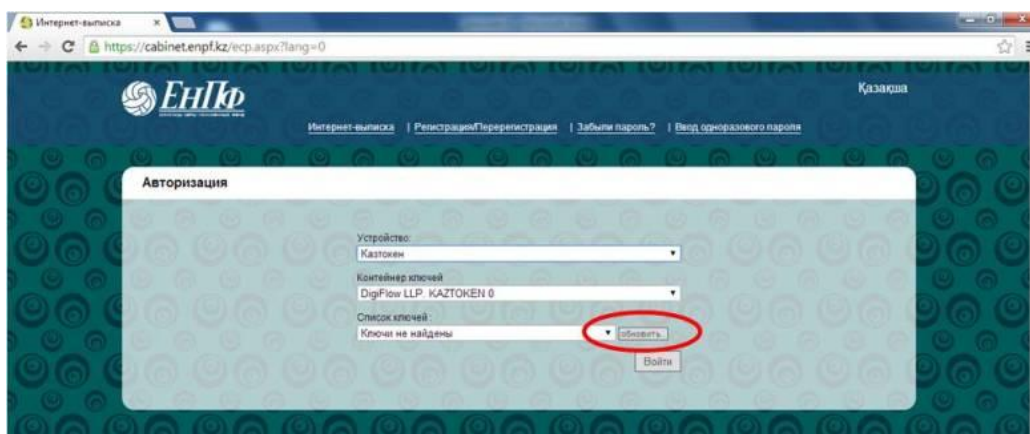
Интернет-выписка ×

https://cabinet.enpf.kz/ecp.aspx?lang=0

ЕНПФ

Қазақша

Интернет-выписка | Регистрация/Перерегистрация | Забыли пароль? | Ввод одноразового пароля

Авторизация

Устройство:
Казтокен

Контейнер ключей
DigiFlow LLP. KAZTOKEN 0

Список ключей
Ключи не найдены

обновить

Войти